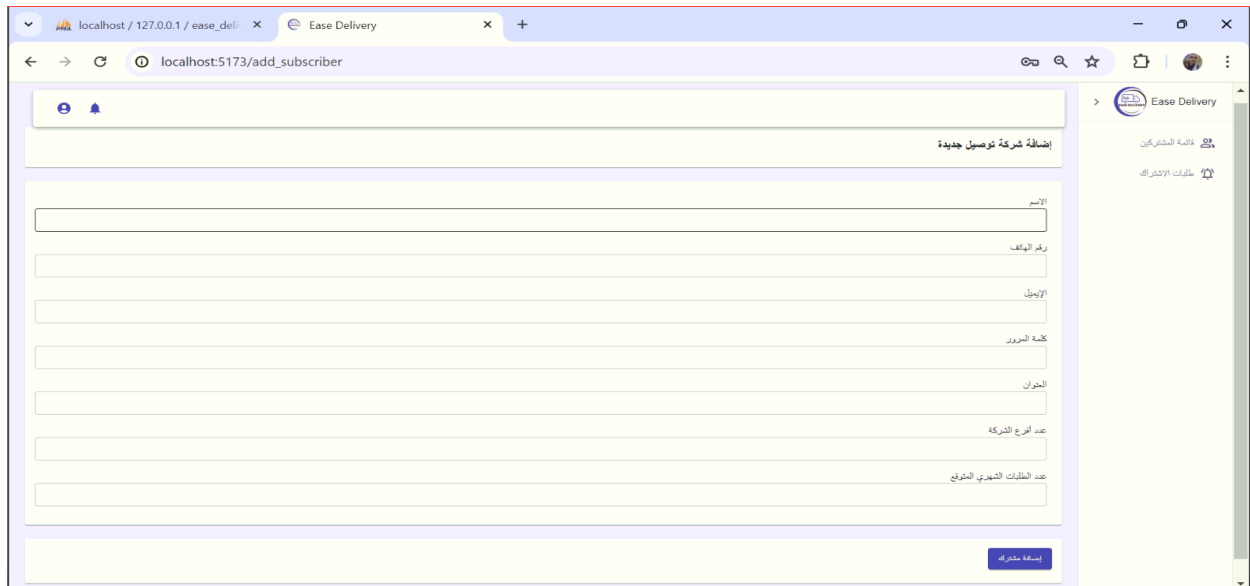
localhost / 127.0.0.1 / ease_deli
Ease Delivery
localhost:5173/add_subscriber

Ease Delivery
قائمة المشتركين
طلبات الاشتراك

إضافة شركة توصيل جديدة

الاسم

رقم الهاتف

الإيميل

كلمة المرور

العنوان

عدد أفرع الشركة

عدد الطلبات الشهري المتوقع

إضافة مشترك